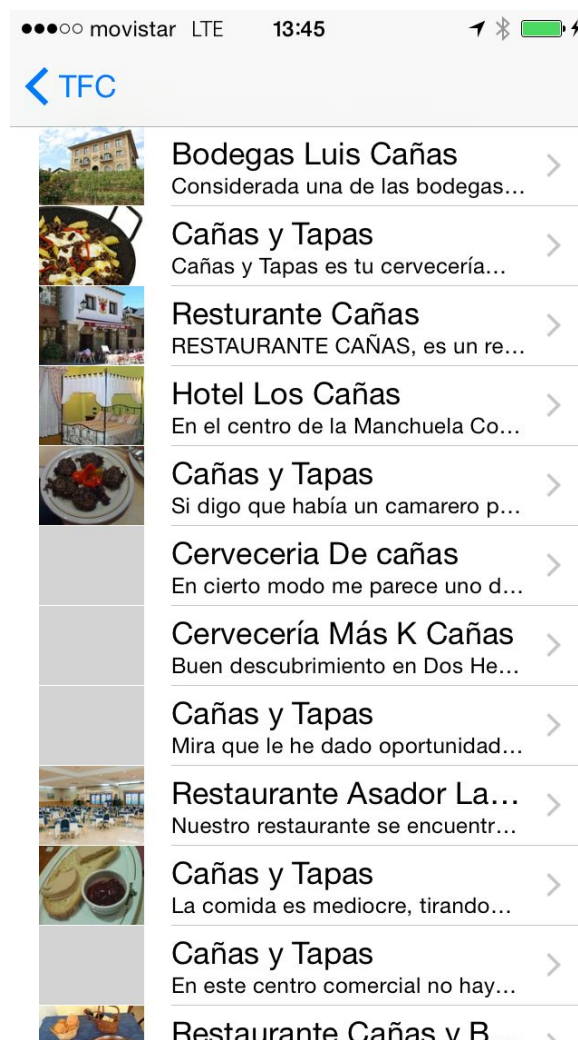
●●●○○ movistar LTE 13:45

TFC

Bodegas Luis Cañas
Considerada una de las bodegas...

Cañas y Tapas
Cañas y Tapas es tu cervecería...

Resturante Cañas
RESTAURANTE CAÑAS, es un re...

Hotel Los Cañas
En el centro de la Manchuela Co...

Cañas y Tapas
Si digo que había un camarero p...

Cerveceria De cañas
En cierto modo me parece uno d...

Cervecería Más K Cañas
Buen descubrimiento en Dos He...

Cañas y Tapas
Mira que le he dado oportunidad...

Restaurante Asador La...
Nuestro restaurante se encuentr...

Cañas y Tapas
La comida es mediocre, tirando...

Cañas y Tapas
En este centro comercial no hay...

Restaurante Cañas y B...